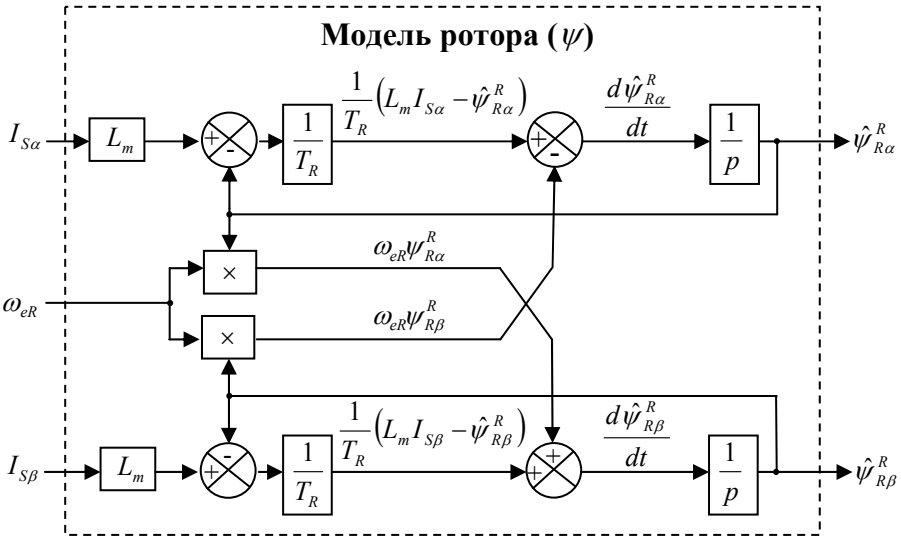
Модель ротора ($\psi$)

$I_{S\alpha}$

$L_m$

+

-

$\frac{1}{T_R}$

$\frac{1}{T_R}\left(L_m I_{S\alpha} - \hat{\psi}_{R\alpha}^{R}\right)$

+

-

$\frac{d\hat{\psi}_{R\alpha}^{R}}{dt}$

$\frac{1}{p}$

$\hat{\psi}_{R\alpha}^{R}$

$\omega_{eR}$

×

$\omega_{eR}\psi_{R\alpha}^{R}$

×

$\omega_{eR}\psi_{R\beta}^{R}$

$I_{S\beta}$

$L_m$

+

-

$\frac{1}{T_R}$

$\frac{1}{T_R}\left(L_m I_{S\beta} - \hat{\psi}_{R\beta}^{R}\right)$

+

+

$\frac{d\hat{\psi}_{R\beta}^{R}}{dt}$

$\frac{1}{p}$

$\hat{\psi}_{R\beta}^{R}$